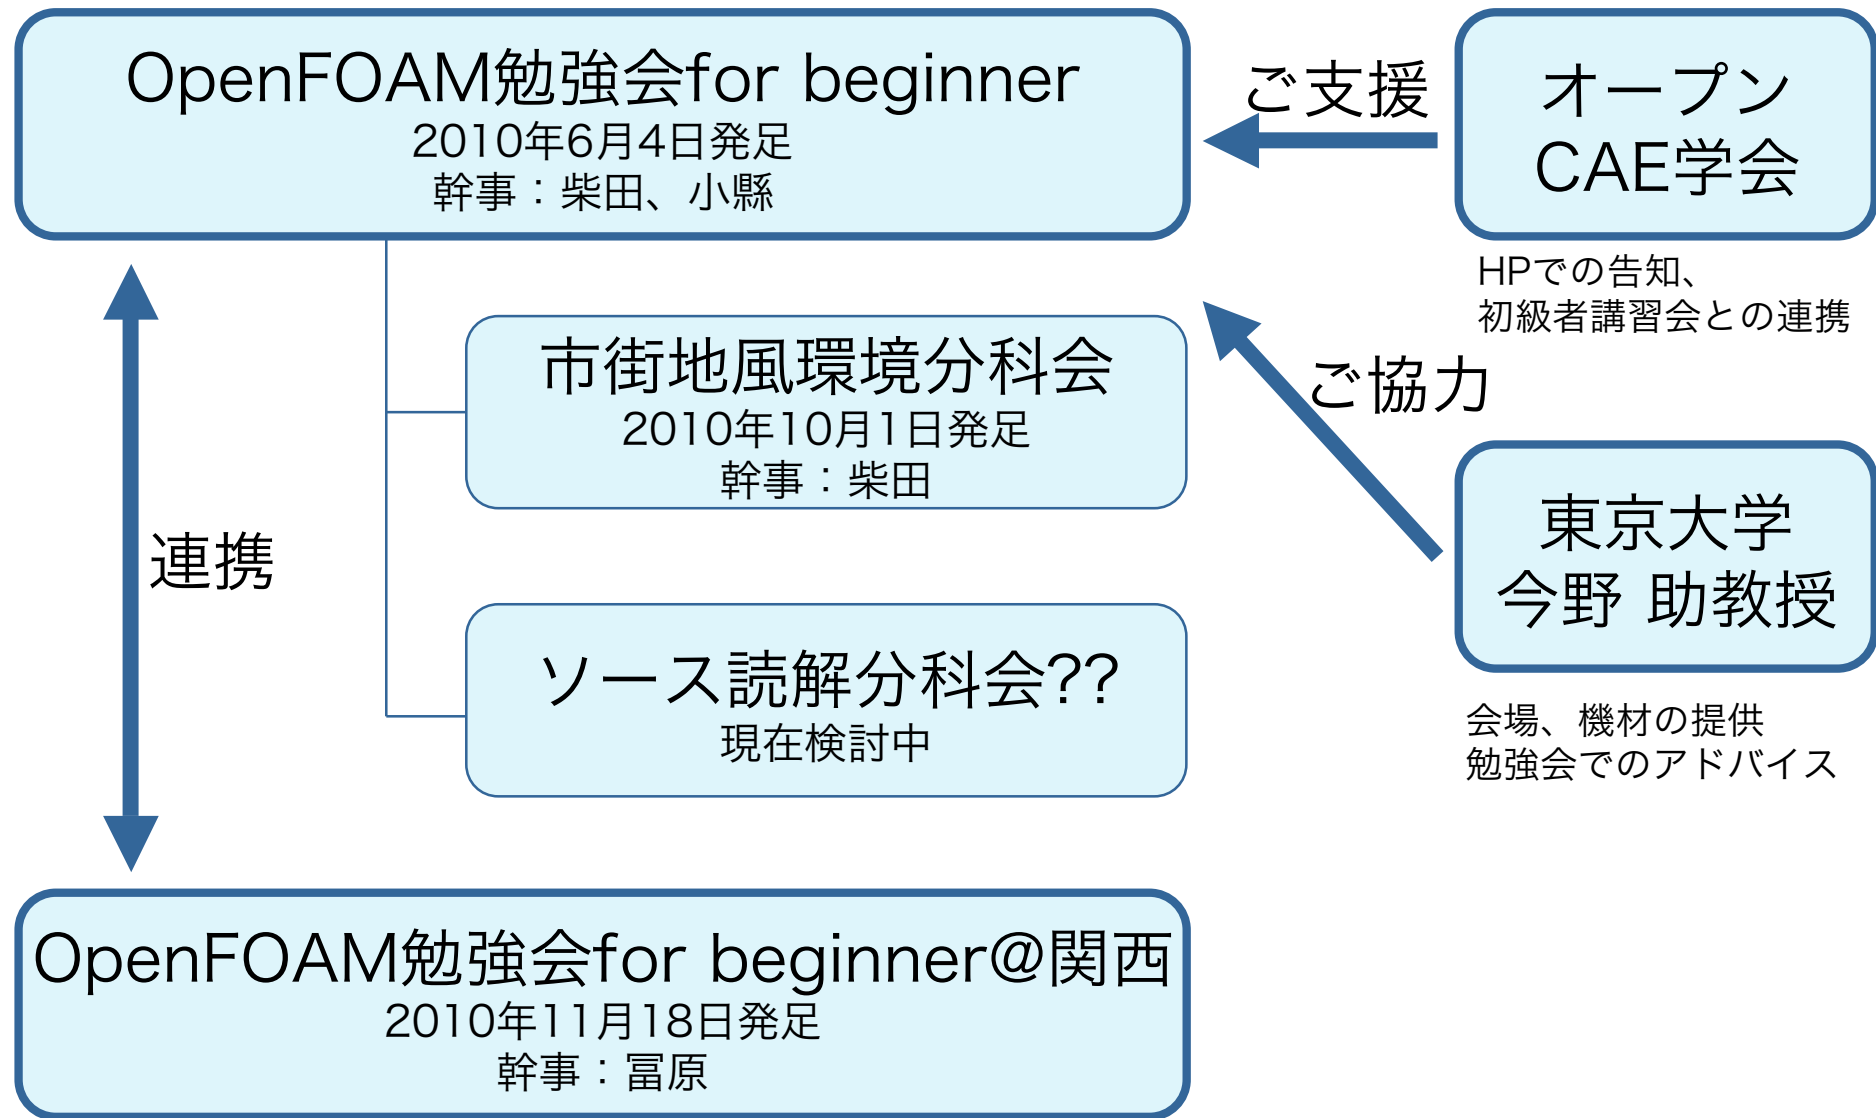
OpenFOAM勉強会for beginner
2010年6月4日発足
幹事：柴田、小縣

ご支援

オープンCAE学会

HPでの告知、
初級者講習会との連携

市街地風環境分科会
2010年10月1日発足
幹事：柴田

ご協力

東京大学
今野 助教授

連携

ソース読解分科会??
現在検討中

会場、機材の提供
勉強会でのアドバイス

OpenFOAM勉強会for beginner@関西
2010年11月18日発足
幹事：冨原